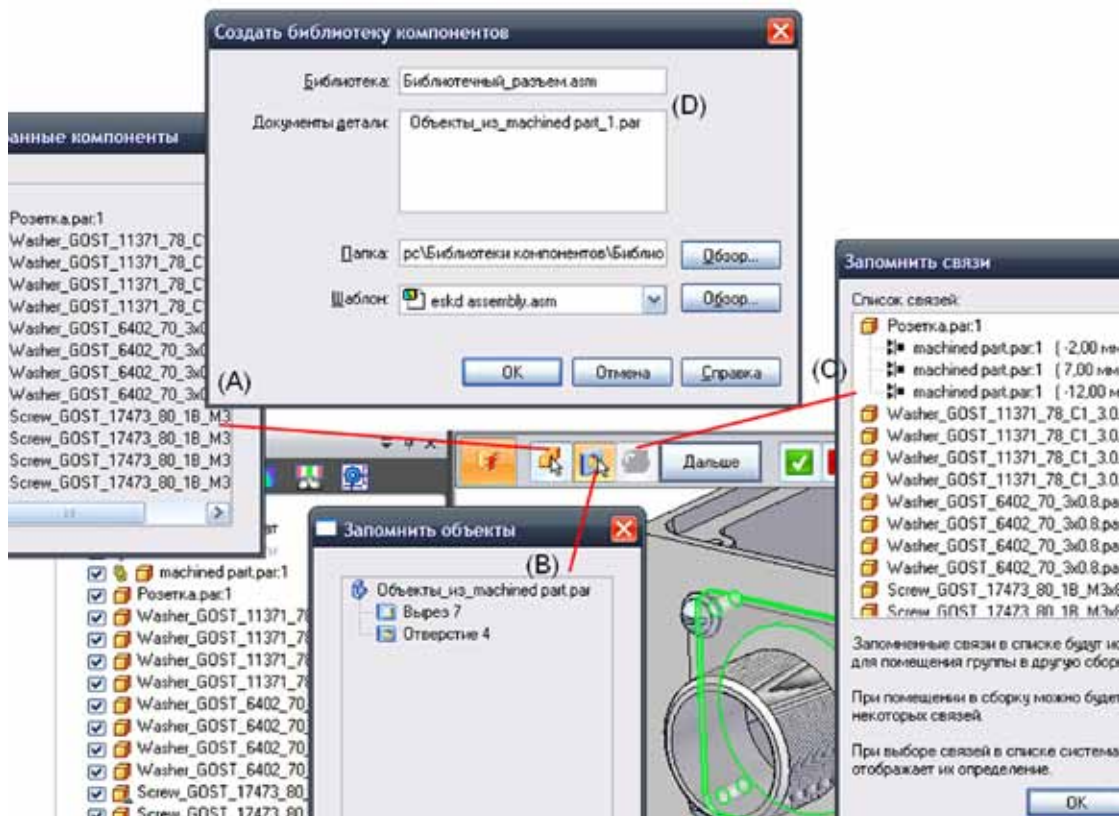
Создать библиотеку компонентов

Библиотека: Библиотечный_разъем.asm

Документы детали: Объекты_из_machined part_1.par

(D)

Папка: pc\Библиотеки компонентов\Библио

Обзор...

Шаблон: eskd assembly.asm

Обзор...

OK

Отмена

Справка

анные компоненты

Розетка.par:1
Washer_GOST_11371_78_C
Washer_GOST_11371_78_C
Washer_GOST_11371_78_C
Washer_GOST_11371_78_C
Washer_GOST_6402_70_3x0
Washer_GOST_6402_70_3x0
Washer_GOST_6402_70_3x0
Washer_GOST_6402_70_3x0
Screw_GOST_17473_80_1B_M3
Screw_GOST_17473_80_1B_M3
Screw_GOST_17473_80_1B_M3
Screw_GOST_17473_80_1B_M3

(A)

(C)

Дальше

Запомнить связи

Список связей:

Розетка.par:1
machined part.par:1 ( -2,00 мм
machined part.par:1 ( 7,00 мм
machined part.par:1 ( -12,00 м
Washer_GOST_11371_78_C1_3.0
Washer_GOST_11371_78_C1_3.0
Washer_GOST_11371_78_C1_3.0
Washer_GOST_11371_78_C1_3.0
Washer_GOST_6402_70_3x0.8.pa
Washer_GOST_6402_70_3x0.8.pa
Washer_GOST_6402_70_3x0.8.pa
Washer_GOST_6402_70_3x0.8.pa
Screw_GOST_17473_80_1B_M3x
Screw_GOST_17473_80_1B_M3x

Запомненные связи в списке будут ис для помещения группы в другую сбор

При помещении в сборку можно будет некоторых связей.

При выборе связей в списке система отображает их определение.

OK

Запомнить объекты

(B)

Объекты_из_machined part.par
Вырез 7
Отверстие 4

machined part.par:1
Розетка.par:1
Washer_GOST_11371_7
Washer_GOST_11371_7
Washer_GOST_11371_7
Washer_GOST_11371_7
Washer_GOST_6402_70
Washer_GOST_6402_70
Washer_GOST_6402_70
Washer_GOST_6402_70
Screw_GOST_17473_80
Screw_GOST_17473_80